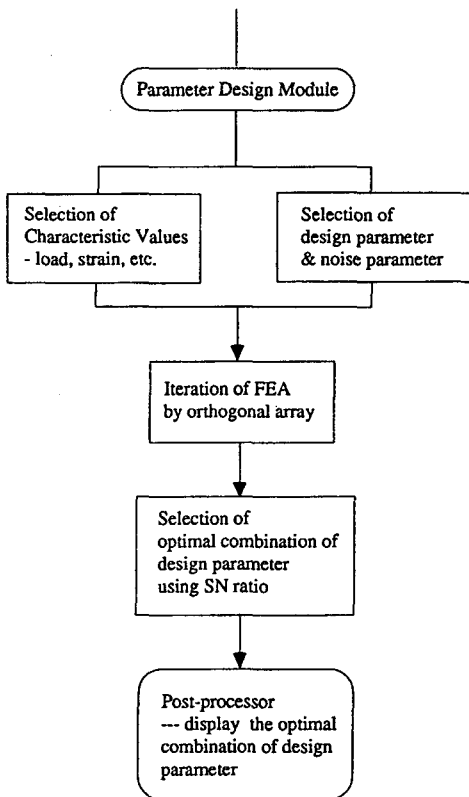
Parameter Design Module

Selection of Characteristic Values - load, strain, etc.

Selection of design parameter & noise parameter

Iteration of FEA by orthogonal array

Selection of optimal combination of design parameter using SN ratio

Post-processor --- display the optimal combination of design parameter